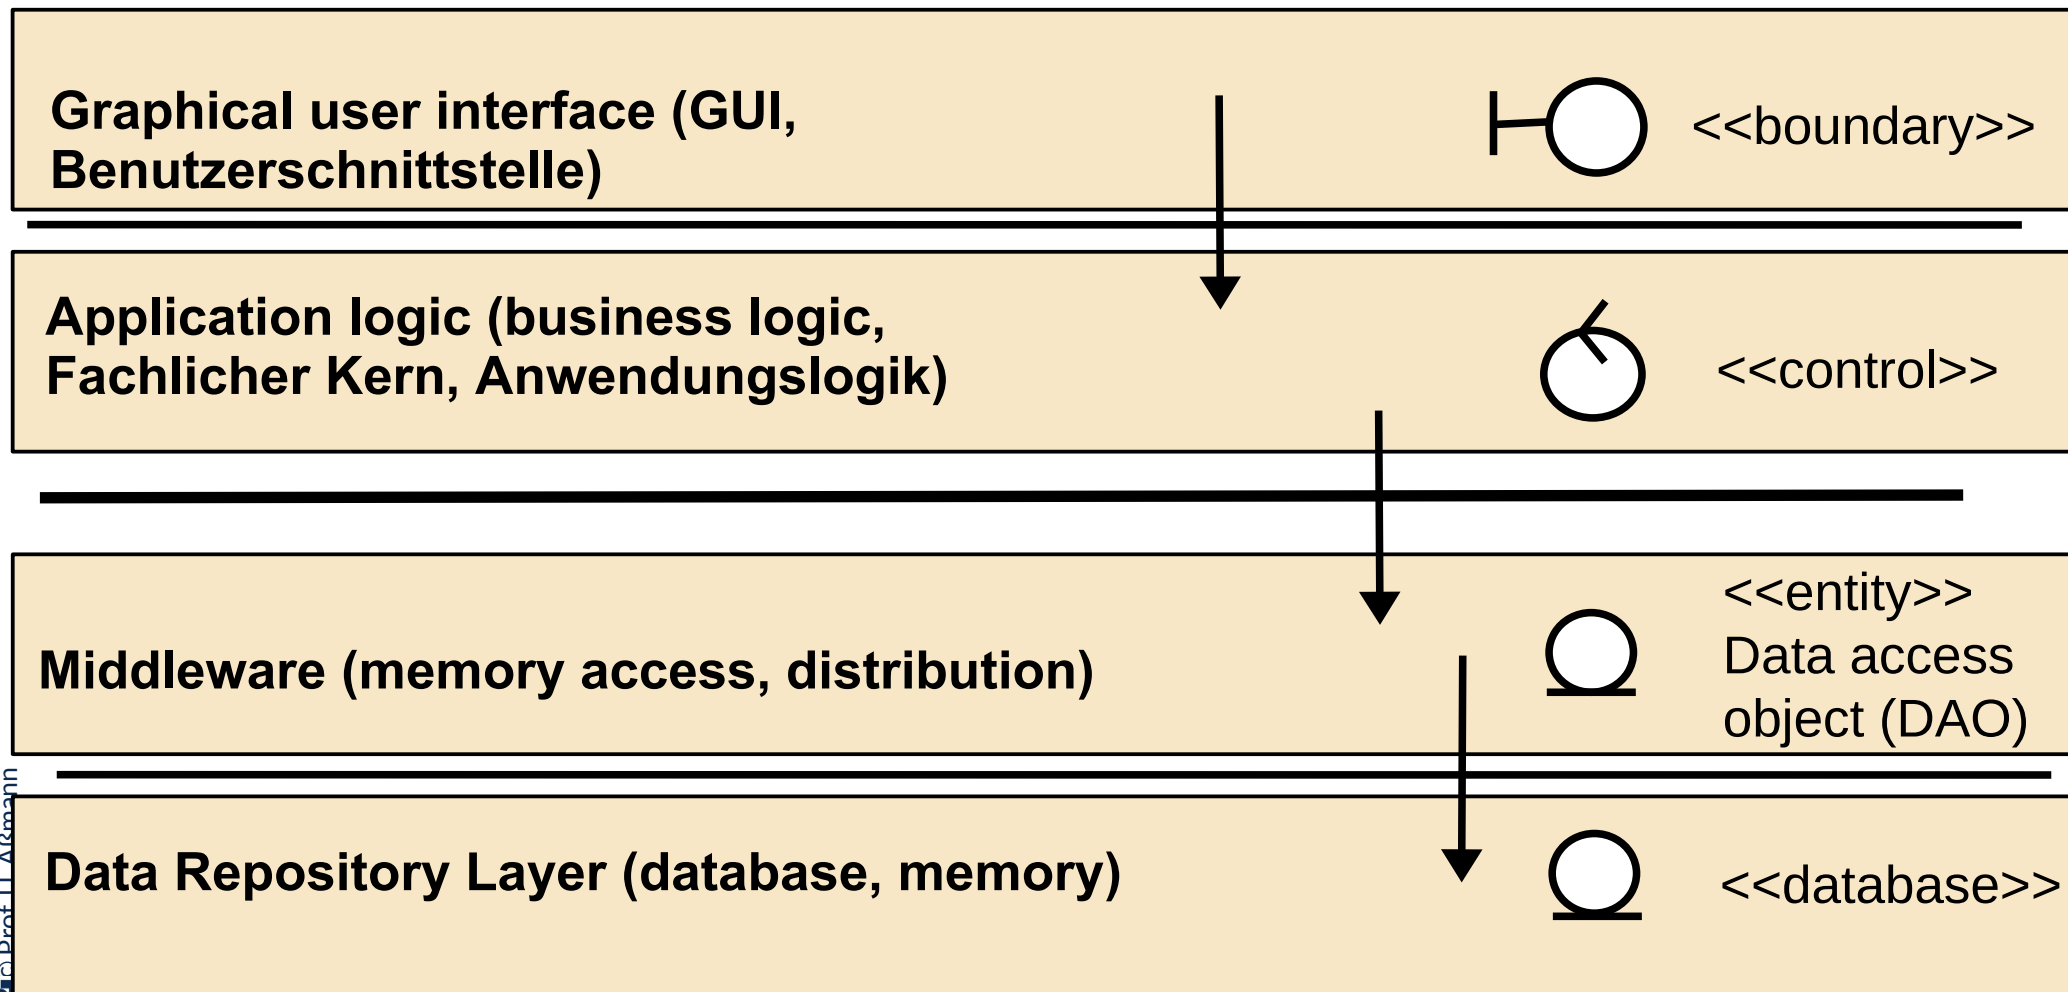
Graphical user interface (GUI, Benutzerschnittstelle)

<<boundary>>

Application logic (business logic, Fachlicher Kern, Anwendungslogik)

<<control>>

Middleware (memory access, distribution)

<<entity>>
Data access object (DAO)

Data Repository Layer (database, memory)

<<database>>

(c) Prof. U. Aßmann